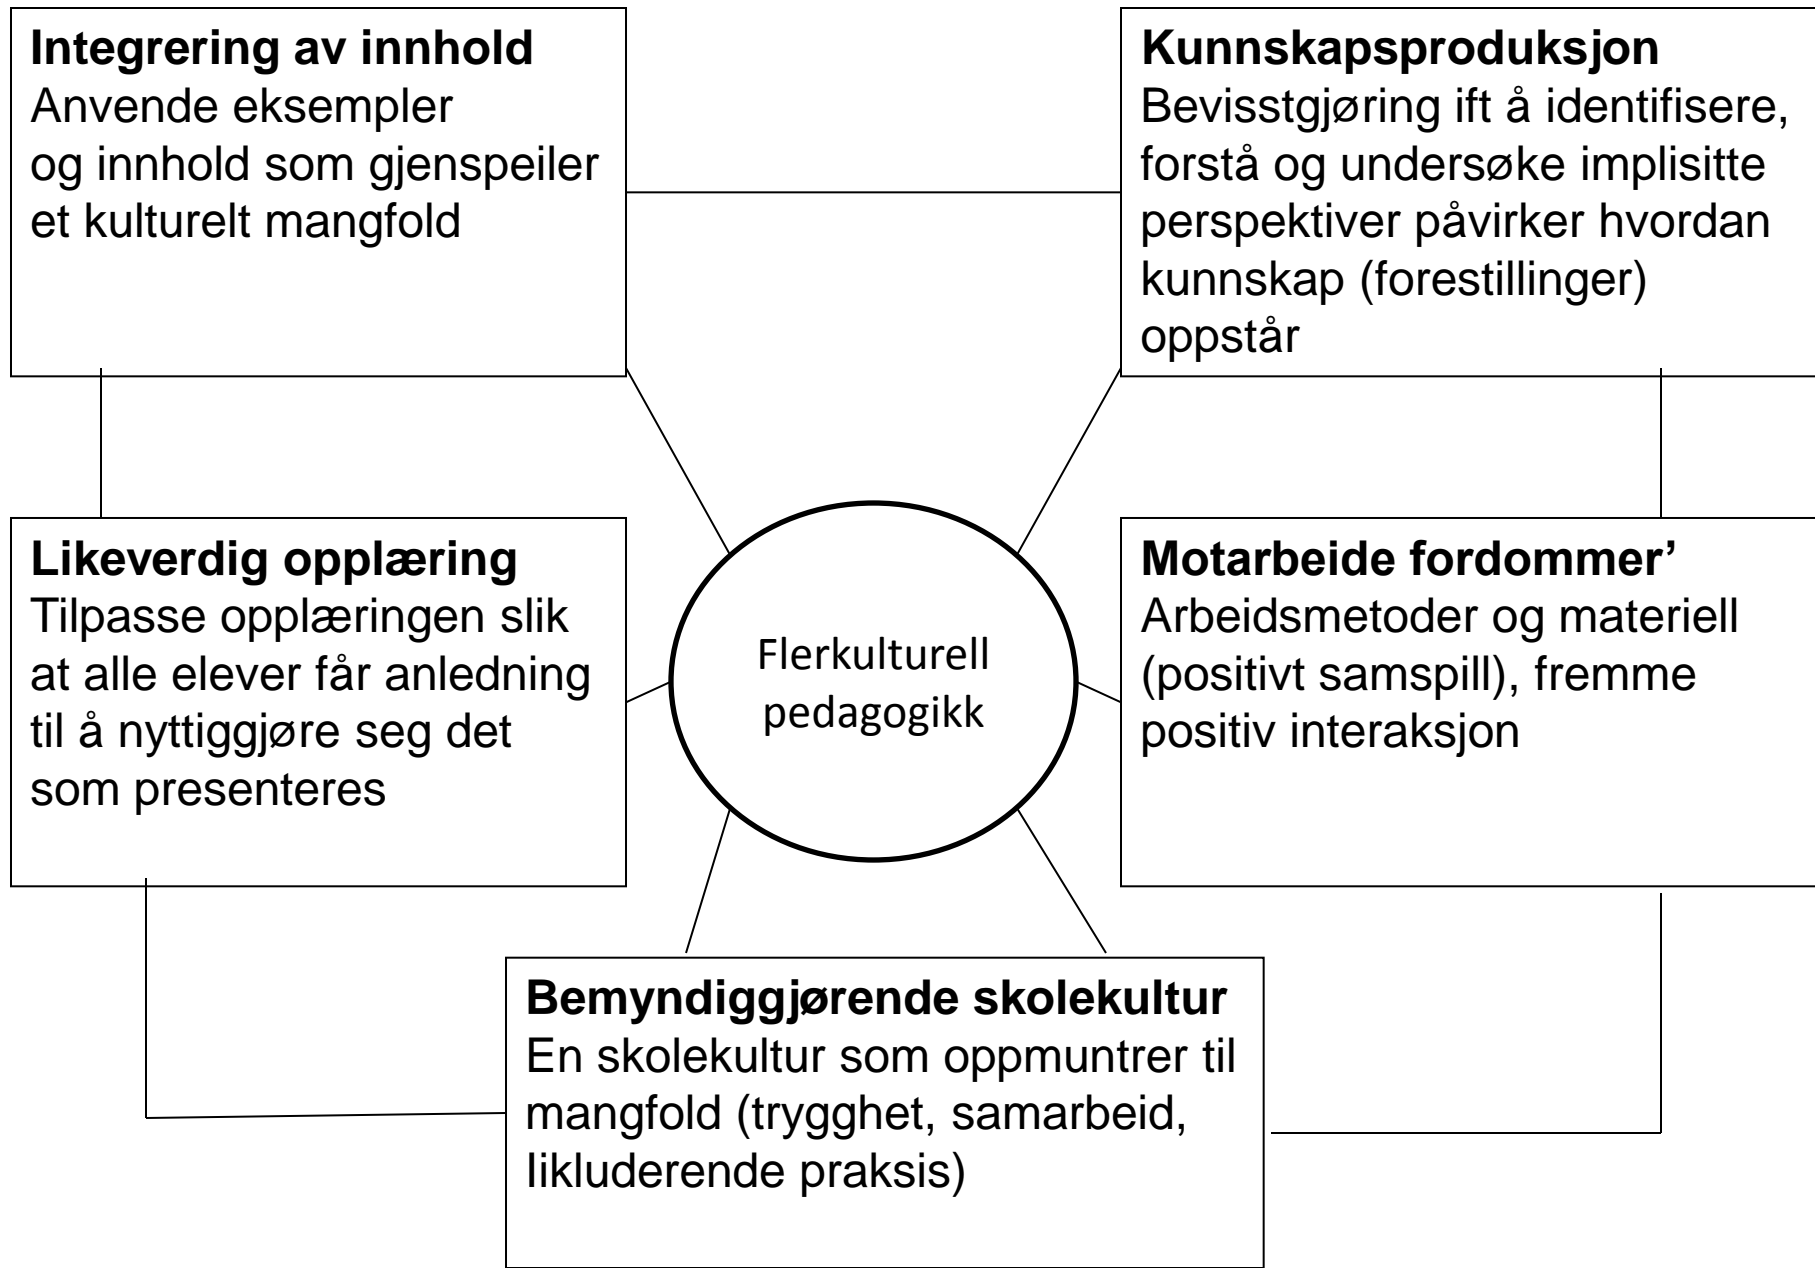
**Integrering av innhold**
Anvende eksempler og innhold som gjenspeiler et kulturelt mangfold

**Kunnskapsproduksjon**
Bevisstgjøring ift å identifisere, forstå og undersøke implisitte perspektiver påvirker hvordan kunnskap (forestillinger) oppstår

**Likeverdig opplæring**
Tilpasse opplæringen slik at alle elever får anledning til å nyttiggjøre seg det som presenteres

Flerkulturell pedagogikk

**Motarbeide fordommer'**
Arbeidsmetoder og materiell (positivt samspill), fremme positiv interaksjon

**Bemyndiggjørende skolekultur**
En skolekultur som oppmuntrer til mangfold (trygghet, samarbeid, likluderende praksis)